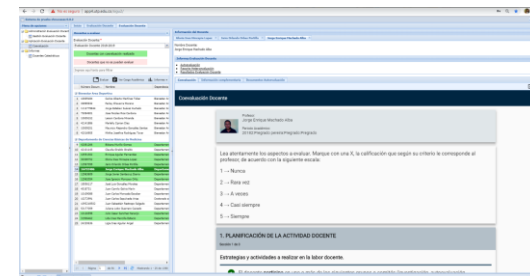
Evaluación Docente

Profesor
Jorge Enrique Machado Alba
Periodo Académico
2018 Pregrado Carrera Pregrado

Lea atentamente los aspectos a evaluar. Marque con una X, la calificación que según su criterio le corresponde al profesor, de acuerdo con la siguiente escala:

1 → Nunca

2 → Rara vez

3 → A veces

4 → Casi siempre

5 → Siempre

1. PLANIFICACIÓN DE LA ACTIVIDAD DOCENTE

Estrategias y actividades a realizar en la labor docente.

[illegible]